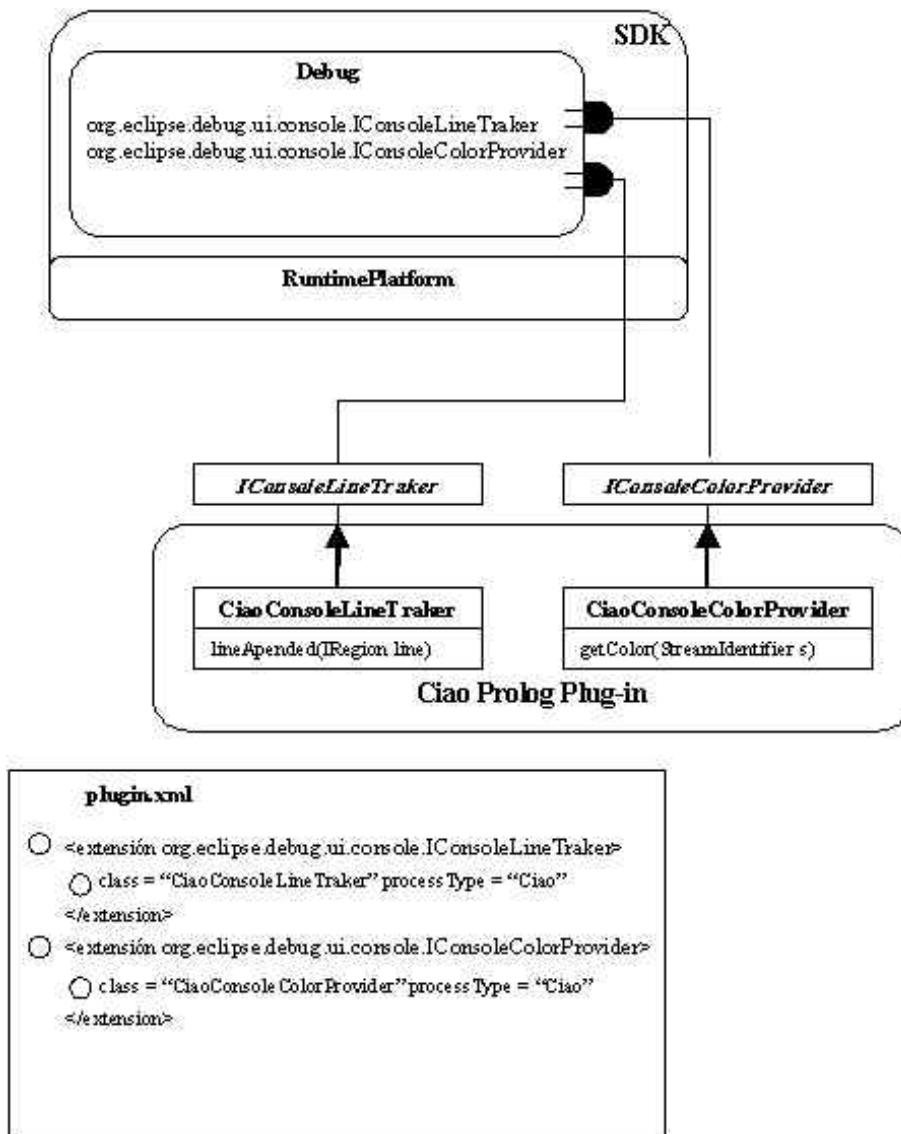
SDK

Debug

org.eclipse.debug.ui.console.IConsoleLineTraker
org.eclipse.debug.ui.console.IConsoleColorProvider

RuntimePlatform

IConsoleLineTraker

IConsoleColorProvider

CiaoConsoleLineTraker

lineApended(IRegion line)

CiaoConsoleColorProvider

getColor(StreamIdentifier s)

Ciao Prolog Plug-in

plugin.xml

<extensión org.eclipse.debug.ui.console.IConsoleLineTraker>
class = "CiaoConsoleLineTraker" processType = "Ciao"
</extension>
<extensión org.eclipse.debug.ui.console.IConsoleColorProvider>
class = "CiaoConsoleColorProvider" processType = "Ciao"
</extension>